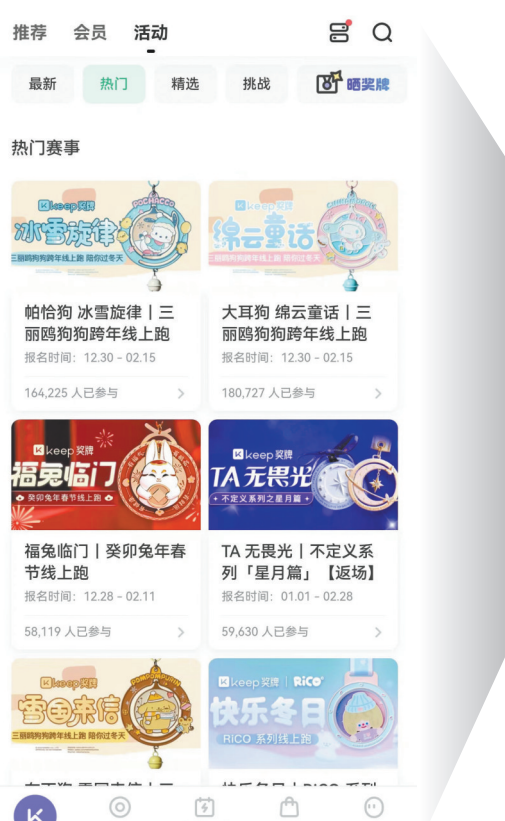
推荐 会员 活动

最新 热门 精选 挑战 晒奖牌

热门赛事

keep 奖牌 POCHACCO 冰雪旋律 三丽鸥狗狗跨年线上跑 陪你过冬天

keep 奖牌 绵云童话

帕恰狗 冰雪旋律丨三丽鸥狗狗跨年线上跑
报名时间：12.30 - 02.15
164,225 人已参与

大耳狗 绵云童话丨三丽鸥狗狗跨年线上跑
报名时间：12.30 - 02.15
180,727 人已参与

keep 奖牌 福兔临门 癸卯兔年春节线上跑

keep 奖牌 TA 无畏光 不定义系列之星月篇

福兔临门丨癸卯兔年春节线上跑
报名时间：12.28 - 02.11
58,119 人已参与

TA 无畏光丨不定义系列「星月篇」【返场】
报名时间：01.01 - 02.28
59,630 人已参与

keep 奖牌 雪宙来信 三丽鸥狗狗跨年线上跑 陪你过冬天

keep 奖牌丨RiCO 快乐冬日 RICO 系列线上跑

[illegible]

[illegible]

K